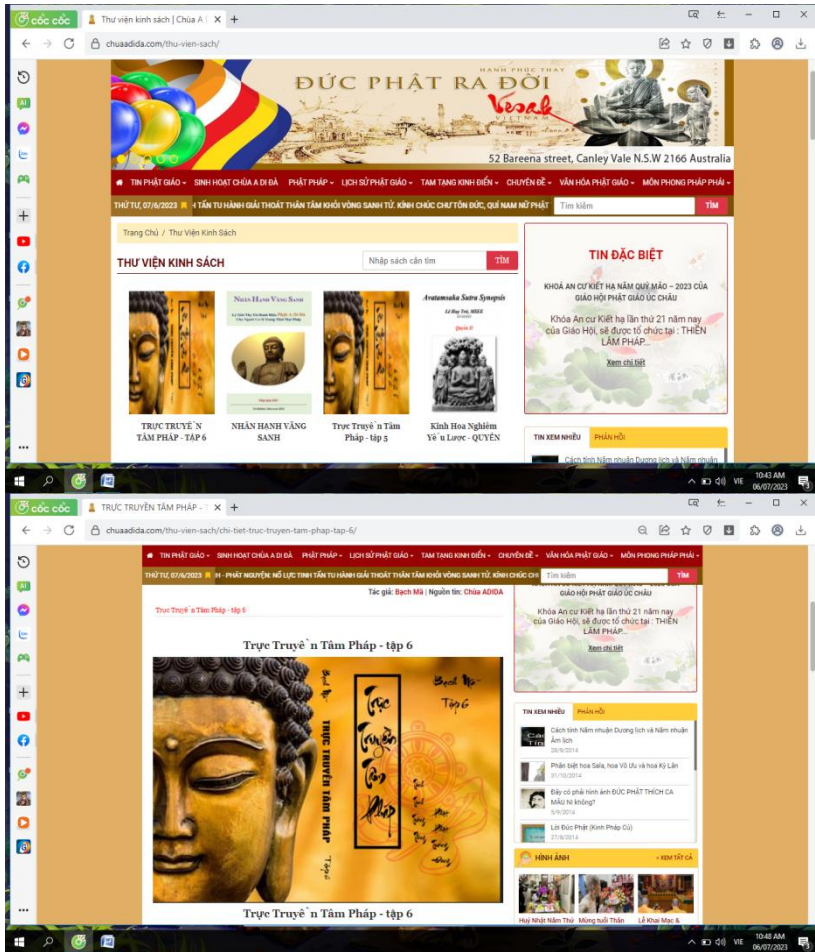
cốc cốc
Thư viện kinh sách | Chùa A Di ×
chuaadida.com/thu-vien-sach/

HẠNH PHÚC THAY
ĐỨC PHẬT RA ĐỜI
Vesak
VIETNAM
52 Bareena street, Canley Vale N.S.W 2166 Australia

TIN PHẬT GIÁO · SINH HOẠT CHÙA A DI ĐÀ · PHẬT PHÁP · LỊCH SỬ PHẬT GIÁO · TAM TANG KINH ĐIỂN · CHUYÊN ĐỀ · VĂN HÓA PHẬT GIÁO · MÔN PHONG PHÁP PHÁI

THỨ TƯ, 07/6/2023 N TẤN TU HÀNH GIẢI THOÁT THÂN TÂM KHỎI VÒNG SANH TỬ. KÍNH CHÚC CHƯ TÔN ĐỨC, QUÍ NAM NỮ PHẬT
Tìm kiếm
TÌM

Trang Chủ / Thư Viện Kinh Sách

THƯ VIỆN KINH SÁCH
Nhập sách cần tìm
TÌM

NHÂN HẠNH VÃNG SANH
Avatamsaka Sutra Synopsis

TRỰC TRUYỀ N TÂM PHÁP - TẬP 6
NHÂN HẠNH VÃNG SANH
Trực Truyề n Tâm Pháp - tập 5
Kinh Hoa Nghiêm Yế u Lược - QUYỂN

TIN ĐẶC BIỆT
KHÓA AN CƯ KIẾT HẠ NĂM QUÝ MÃO – 2023 CỦA GIÁO HỘI PHẬT GIÁO ÚC CHÂU
Khóa An cư Kiết hạ lần thứ 21 năm nay của Giáo Hội, sẽ được tổ chức tại : THIỀN LÂM PHÁP...
Xem chi tiết

TIN XEM NHIỀU
PHẢN HỒI
Cách tính Năm nhuận Dương lịch và Năm nhuận

10:43 AM
06/07/2023

cốc cốc
TRỰC TRUYỀN TÂM PHÁP - ×
chuaadida.com/thu-vien-sach/chi-tiet-truc-truyen-tam-phap-tap-6/

TIN PHẬT GIÁO · SINH HOẠT CHÙA A DI ĐÀ · PHẬT PHÁP · LỊCH SỬ PHẬT GIÁO · TAM TANG KINH ĐIỂN · CHUYÊN ĐỀ · VĂN HÓA PHẬT GIÁO · MÔN PHONG PHÁP PHÁI

THỨ TƯ, 07/6/2023 H - PHÁT NGUYỆN: NỖ LỰC TINH TẤN TU HÀNH GIẢI THOÁT THÂN TÂM KHỎI VÒNG SANH TỬ. KÍNH CHÚC CH
Tìm kiếm
TÌM

Tác giả: Bạch Mã | Nguồn tin: Chùa ADIDA
Trực Truyề n Tâm Pháp - tập 6

Trực Truyề n Tâm Pháp - tập 6

Bạch Mã
TRỰC TRUYỀN TÂM PHÁP
Tập 6
Trực Truyền Tâm Pháp

Trực Truyề n Tâm Pháp - tập 6

GIÁO HỘI PHẬT GIÁO ÚC CHÂU
Khóa An cư Kiết hạ lần thứ 21 năm nay của Giáo Hội, sẽ được tổ chức tại : THIỀN LÂM PHÁP...
Xem chi tiết

TIN XEM NHIỀU
PHẢN HỒI
Cách tính Năm nhuận Dương lịch và Năm nhuận Âm lịch
28/9/2014
Phân biệt hoa Sala, hoa Vô Ưu và hoa Kỳ Lân
31/10/2014
Đây có phải hình ảnh ĐỨC PHẬT THÍCH CA MÂU NI không?
5/9/2014
Lời Đức Phật (Kinh Pháp Cú)
27/8/2014

HÌNH ẢNH
» XEM TẤT CẢ
Huý Nhật Năm Thứ
Mừng tuổi Thân
Lễ Khai Mạc &

10:48 AM
06/07/2023